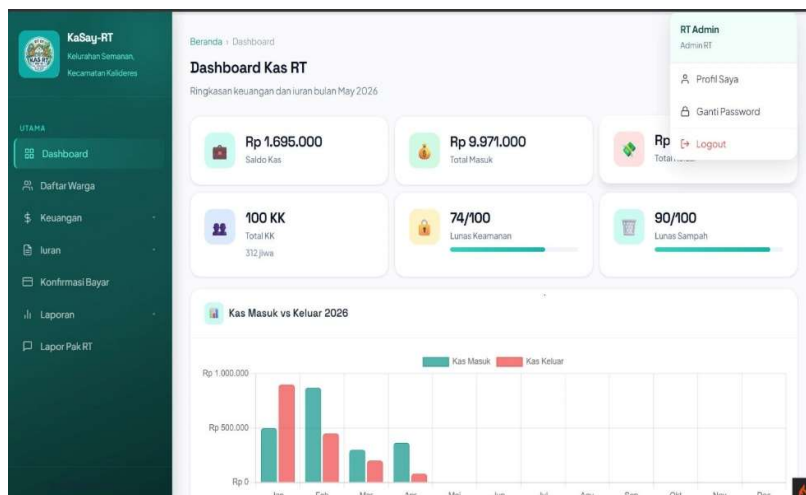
KaSay-RT
Kelurahan Semanan, Kecamatan Kalideres

UTAMA
Dashboard
Daftar Warga
Keuangan
Iuran
Konfirmasi Bayar
Laporan
Lapor Pak RT

Beranda › Dashboard
Dashboard Kas RT
Ringkasan keuangan dan iuran bulan May 2026

Rp 1.695.000
Saldo Kas

Rp 9.971.000
Total Masuk

Rp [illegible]
Total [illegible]

100 KK
Total KK
312 jiwa

74/100
Lunas Keamanan

90/100
Lunas Sampah

RT Admin
Admin RT
Profil Saya
Ganti Password
Logout

Kas Masuk vs Keluar 2026

Kas Masuk
Kas Keluar

Rp 1.000.000
Rp 500.000
Rp 0

Jan
Feb
Mar
Apr
Mei
Jun
Jul
Agu
Sep
Okt
Nov
Des